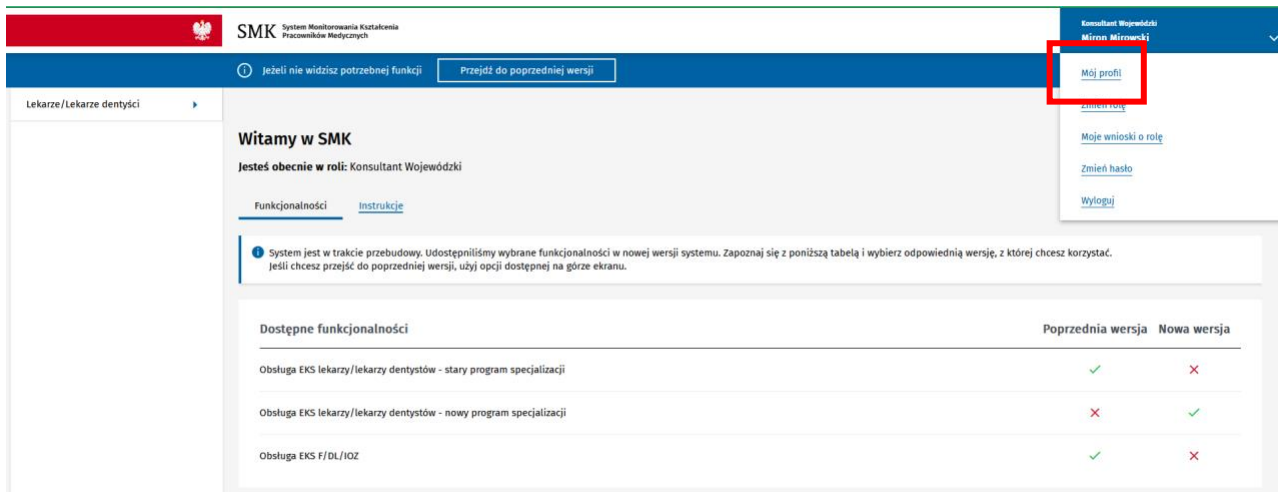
SMK System Monitorowania Kształcenia Pracowników Medycznych

Konsultant Wojewódzki
Miron Mirowski

Jeżeli nie widzisz potrzebnej funkcji Przejdź do poprzedniej wersji

Lekarze/Lekarze dentyści

Mój profil
Zmień rolę
Moje wnioski o rolę
Zmień hasło
Wyloguj

Witamy w SMK

Jesteś obecnie w roli: Konsultant Wojewódzki

Funkcjonalności Instrukcje

System jest w trakcie przebudowy. Udostępniliśmy wybrane funkcjonalności w nowej wersji systemu. Zapoznaj się z poniższą tabelą i wybierz odpowiednią wersję, z której chcesz korzystać. Jeśli chcesz przejść do poprzedniej wersji, użyj opcji dostępnej na górze ekranu.

| Dostępne funkcjonalności | Poprzednia wersja | Nowa wersja |
|---|---|---|
| Obsługa EKS lekarzy/lekarzy dentystów - stary program specjalizacji | ✓ | ✕ |
| Obsługa EKS lekarzy/lekarzy dentystów - nowy program specjalizacji | ✕ | ✓ |
| Obsługa EKS F/DL/IOZ | ✓ | ✕ |